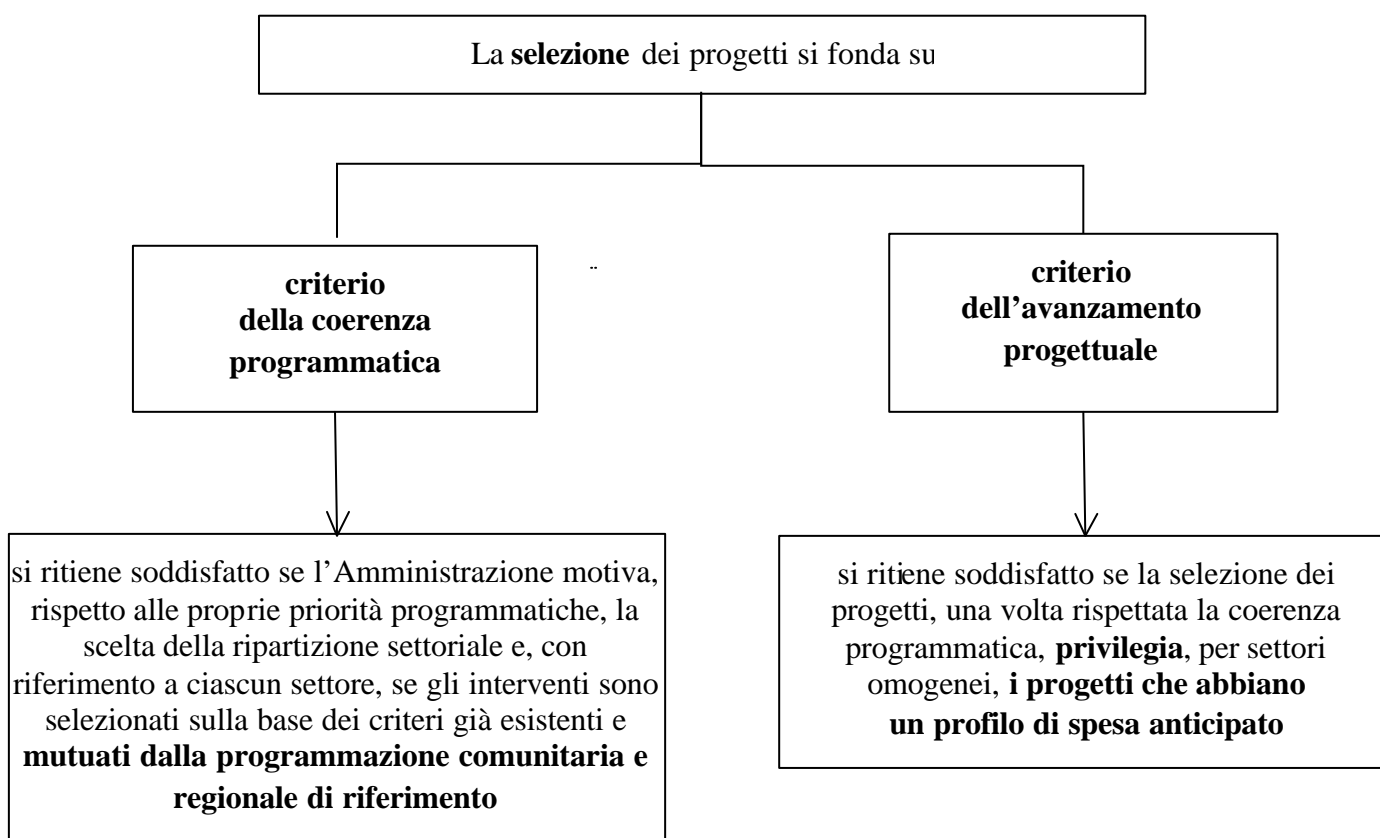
La **selezione** dei progetti si fonda su

**criterio della coerenza programmatica**

**criterio dell'avanzamento progettuale**

si ritiene soddisfatto se l'Amministrazione motiva, rispetto alle proprie priorità programmatiche, la scelta della ripartizione settoriale e, con riferimento a ciascun settore, se gli interventi sono selezionati sulla base dei criteri già esistenti e **mutuati dalla programmazione comunitaria e regionale di riferimento**

si ritiene soddisfatto se la selezione dei progetti, una volta rispettata la coerenza programmatica, **privilegia**, per settori omogenei, **i progetti che abbiano un profilo di spesa anticipato**